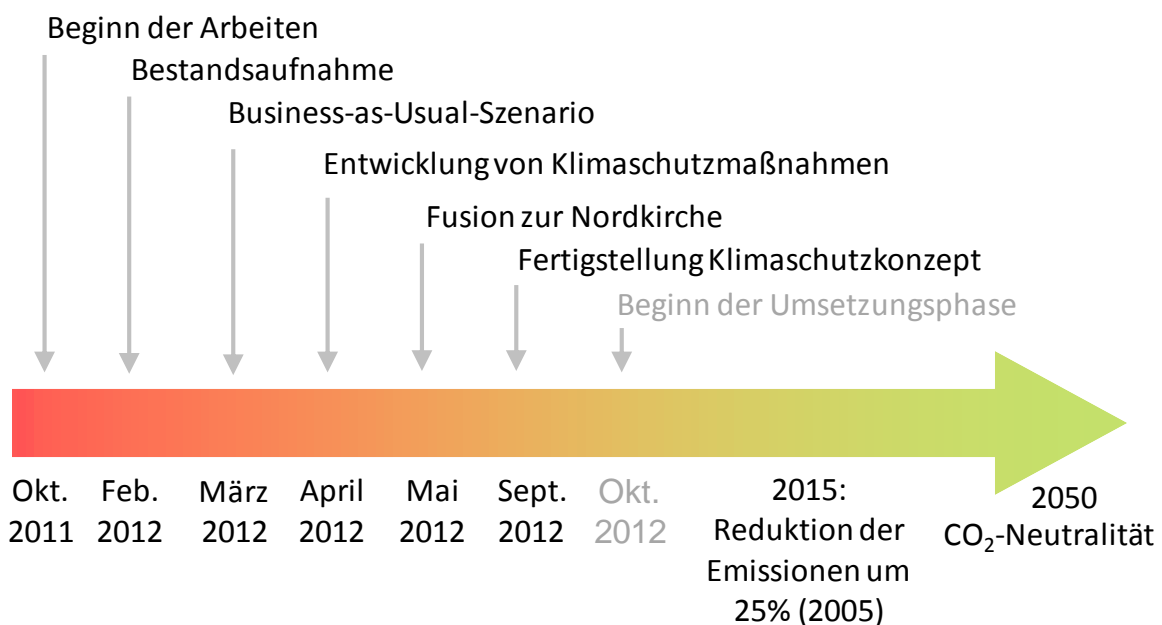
Beginn der Arbeiten

Bestandsaufnahme

Business-as-Usual-Szenario

Entwicklung von Klimaschutzmaßnahmen

Fusion zur Nordkirche

Fertigstellung Klimaschutzkonzept

Beginn der Umsetzungsphase

Okt. 2011

Feb. 2012

März 2012

April 2012

Mai 2012

Sept. 2012

Okt. 2012

2015: Reduktion der Emissionen um 25% (2005)

2050 $CO_2$-Neutralität